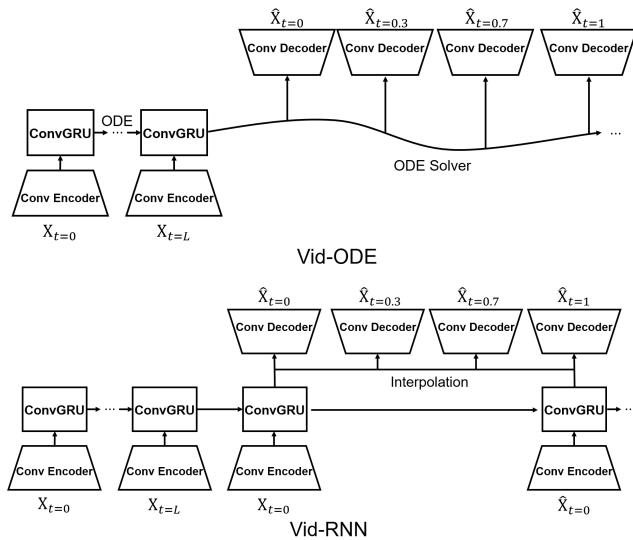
$\hat{X}_{t=0}$ $\hat{X}_{t=0.3}$ $\hat{X}_{t=0.7}$ $\hat{X}_{t=1}$

Conv Decoder Conv Decoder Conv Decoder Conv Decoder

ConvGRU ODE ··· ConvGRU ···

ODE Solver

Conv Encoder Conv Encoder

$X_{t=0}$ $X_{t=L}$

Vid-ODE

$\hat{X}_{t=0}$ $\hat{X}_{t=0.3}$ $\hat{X}_{t=0.7}$ $\hat{X}_{t=1}$

Conv Decoder Conv Decoder Conv Decoder Conv Decoder

Interpolation

ConvGRU ··· ConvGRU ConvGRU ConvGRU ···

Conv Encoder Conv Encoder Conv Encoder Conv Encoder

$X_{t=0}$ $X_{t=L}$ $X_{t=0}$ $\hat{X}_{t=0}$

Vid-RNN